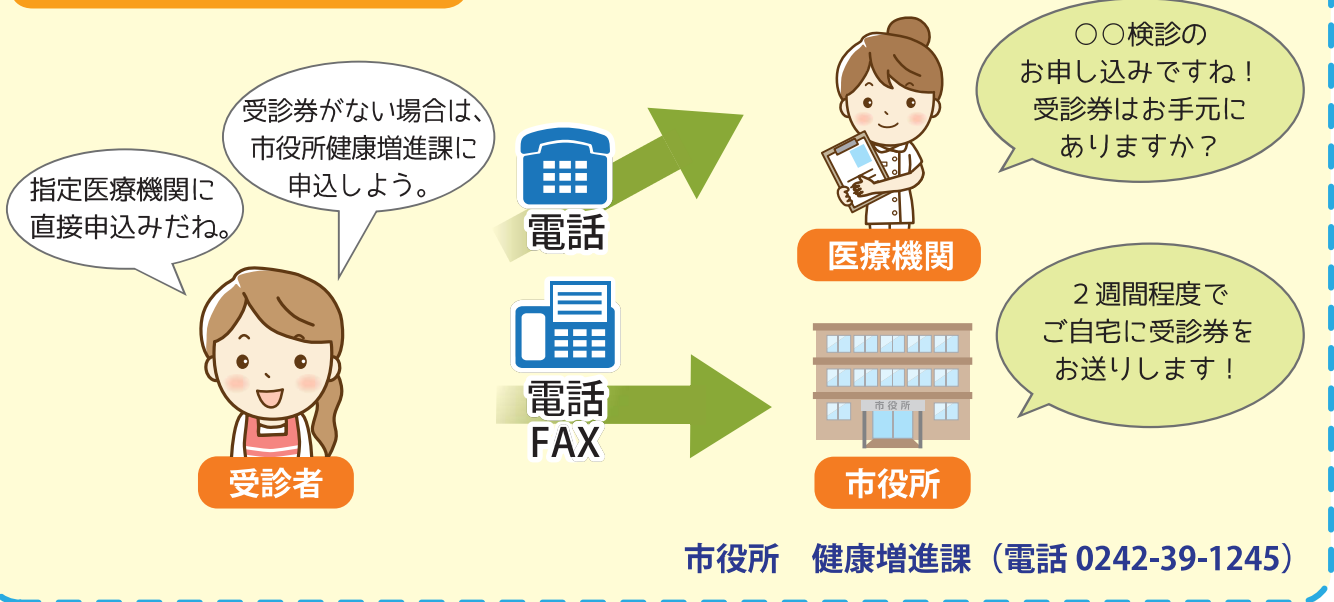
受診券がない場合は、市役所健康増進課に申込しよう。

指定医療機関に直接申込みだね。

電話

電話
FAX

受診者

○○検診のお申し込みですね！受診券はお手元にありますか？

医療機関

２週間程度でご自宅に受診券をお送りします！

市役所

市役所

市役所　健康増進課（電話 0242-39-1245）